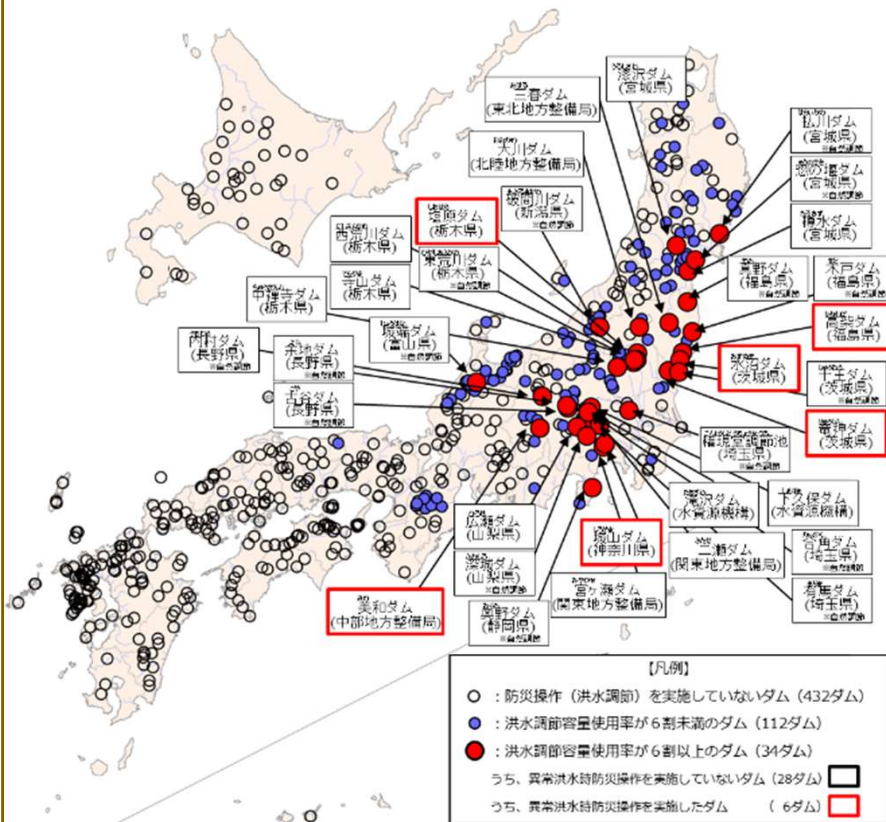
漆沢ダム
(宮城県)

三春ダム
(東北地方整備局)

払川ダム
(宮城県)

大川ダム
(北陸地方整備局)

惣の瀬ダム
(宮城県)

破間川ダム
(新潟県)
※自然調節

塩原ダム
(栃木県)

鳴子ダム
(宮城県)

西荒川ダム
(栃木県)

東荒川ダム
(栃木県)
※自然調節

真野ダム
(福島県)

木戸ダム
(福島県)
※自然調節

寺山ダム
(栃木県)

中禅寺ダム
(栃木県)

境川ダム
(富山県)

高柴ダム
(福島県)

両树ダム
(長野県)
※自然調節

余地ダム
(長野県)
※自然調節

水沼ダム
(茨城県)

竜神ダム
(茨城県)
※自然調節

古谷ダム
(長野県)

花貫ダム
(茨城県)

稲戸井調節池
(埼玉県)

浦山ダム
(水資源機構)

下久保ダム
(水資源機構)

広瀬ダム
(山梨県)

城山ダム
(神奈川県)

合角ダム
(埼玉県)

二瀬ダム
(関東地方整備局)

深城ダム
(山梨県)

有間ダム
(埼玉県)

宮ヶ瀬ダム
(関東地方整備局)

美和ダム
(中部地方整備局)

鮎沢ダム
(静岡県)
※自然調節

【凡例】
○ :防災操作(洪水調節)を実施していないダム(432ダム)
● :洪水調節容量使用率が6割未満のダム(112ダム)
● :洪水調節容量使用率が6割以上のダム(34ダム)
うち、異常洪水時防災操作を実施していないダム(28ダム)
うち、異常洪水時防災操作を実施したダム ( 6ダム)